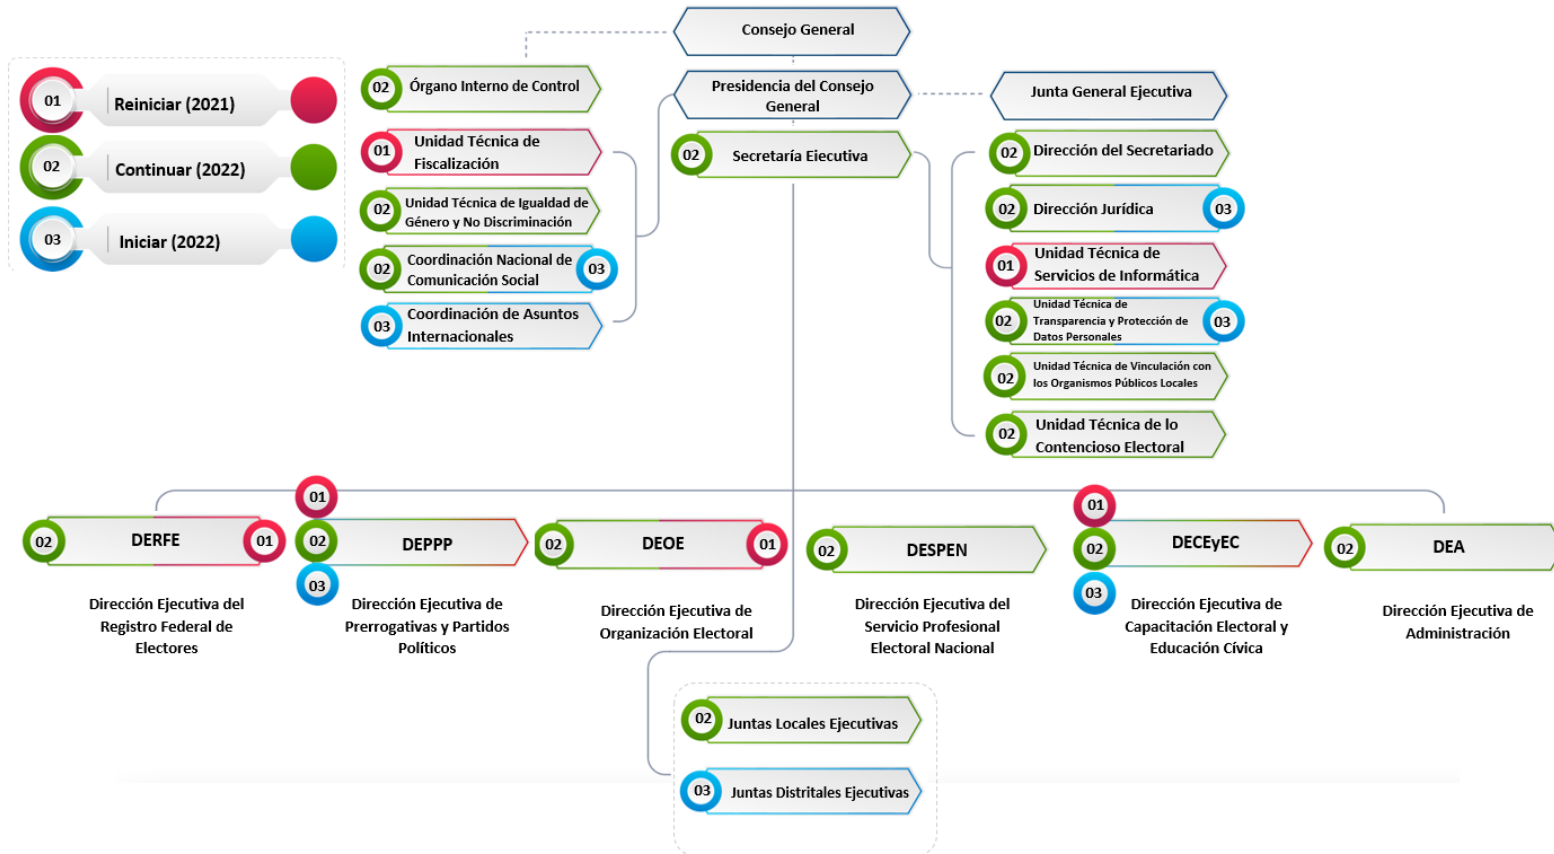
01 Reiniciar (2021)
02 Continuar (2022)
03 Iniciar (2022)

Consejo General

02 Órgano Interno de Control
Presidencia del Consejo General
Junta General Ejecutiva

01 Unidad Técnica de Fiscalización
02 Secretaría Ejecutiva
02 Dirección del Secretariado
02 Unidad Técnica de Igualdad de Género y No Discriminación
02 Dirección Jurídica 03
02 Coordinación Nacional de Comunicación Social 03
01 Unidad Técnica de Servicios de Informática
03 Coordinación de Asuntos Internacionales
02 Unidad Técnica de Transparencia y Protección de Datos Personales 03
02 Unidad Técnica de Vinculación con los Organismos Públicos Locales
02 Unidad Técnica de lo Contencioso Electoral

02 DERFE 01
Dirección Ejecutiva del Registro Federal de Electores

01 02 DEPPP 03
Dirección Ejecutiva de Prerrogativas y Partidos Políticos

02 DEOE 01
Dirección Ejecutiva de Organización Electoral

02 DESPEN
Dirección Ejecutiva del Servicio Profesional Electoral Nacional

01 02 DECEyEC 03
Dirección Ejecutiva de Capacitación Electoral y Educación Cívica

02 DEA
Dirección Ejecutiva de Administración

02 Juntas Locales Ejecutivas
03 Juntas Distritales Ejecutivas